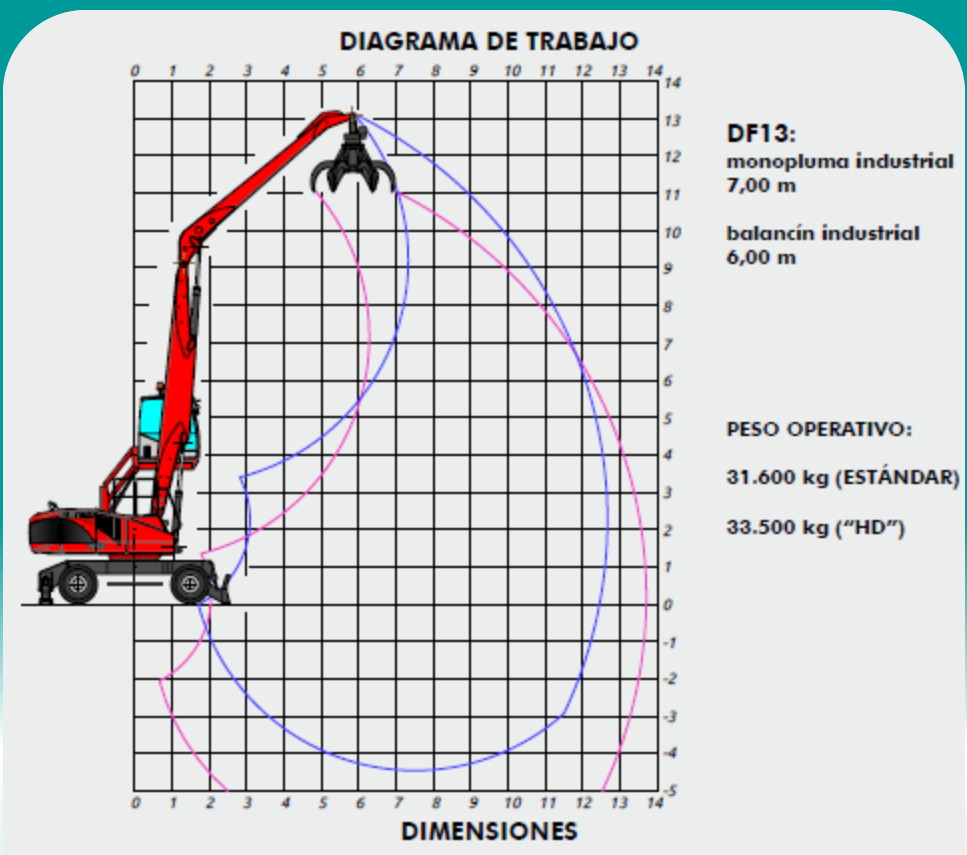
DIAGRAMA DE TRABAJO

0 1 2 3 4 5 6 7 8 9 10 11 12 13 14

14
13
12
11
10
9
8
7
6
5
4
3
2
1
0
-1
-2
-3
-4
-5

0 1 2 3 4 5 6 7 8 9 10 11 12 13 14

DIMENSIONES

DF13:
monopluma industrial
7,00 m

balancín industrial
6,00 m

PESO OPERATIVO:

31.600 kg (ESTÁNDAR)

33.500 kg (“HD”)